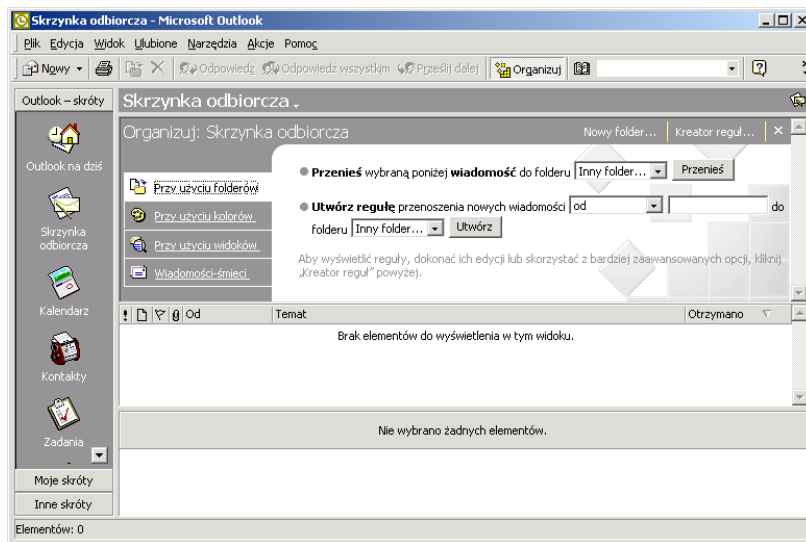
Skrzynka odbiorcza - Microsoft Outlook

Plik Edycja Widok Ulubione Narzędzia Akcje Pomoc

Nowy | Odpowiedz | Odpowiedz wszystkim | Prześlij dalej | Organizuj

Outlook – skróty

Outlook na dziś

Skrzynka odbiorcza

Kalendarz

Kontakty

Zadania

Moje skróty

Inne skróty

Skrzynka odbiorcza

Organizuj: Skrzynka odbiorcza

Nowy folder... | Kreator reguł...

Przy użyciu folderów

Przy użyciu kolorów

Przy użyciu widoków

Wiadomości-śmieci

**Przenieś** wybraną poniżej **wiadomość** do folderu Inny folder... Przenieś

**Utwórz regułę** przenoszenia nowych wiadomości od do folderu Inny folder... Utwórz

Aby wyświetlić reguły, dokonać ich edycji lub skorzystać z bardziej zaawansowanych opcji, kliknij „Kreator reguł" powyżej.

| ! | | | | Od | Temat | Otrzymano |
|---|---|---|---|---|---|---|

Brak elementów do wyświetlenia w tym widoku.

Nie wybrano żadnych elementów.

Elementów: 0